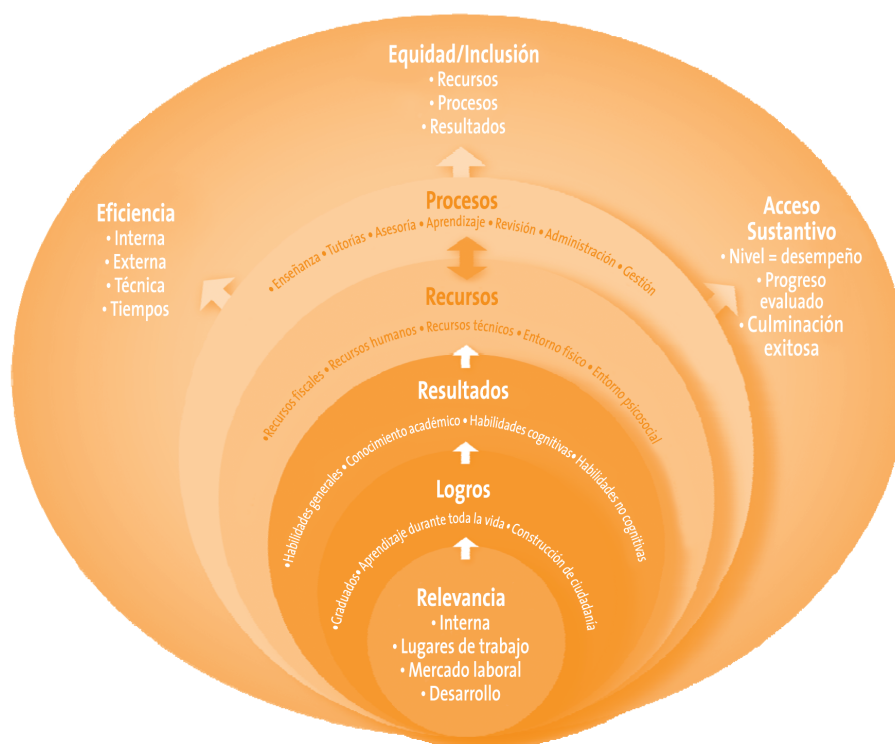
Equidad/Inclusión
• Recursos
• Procesos
• Resultados

Eficiencia
• Interna
• Externa
• Técnica
• Tiempos

Procesos
• Enseñanza • Tutorías • Asesoría • Aprendizaje • Revisión • Administración • Gestión

Acceso Sustantivo
• Nivel = desempeño
• Progreso evaluado
• Culminación exitosa

Recursos
• Recursos fiscales • Recursos humanos • Recursos técnicos • Entorno físico • Entorno psicosocial

Resultados
• Habilidades generales • Conocimiento académico • Habilidades cognitivas • Habilidades no cognitivas

Logros
• Graduados • Aprendizaje durante toda la vida • Construcción de ciudadanía

Relevancia
• Interna
• Lugares de trabajo
• Mercado laboral
• Desarrollo